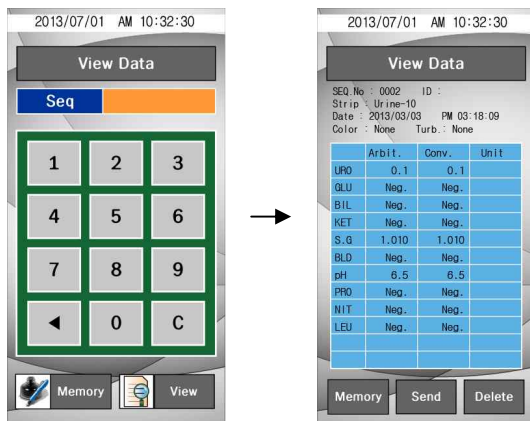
2013/07/01 AM 10:32:30

View Data

Seq

1 2 3
4 5 6
7 8 9
◀ 0 C

Memory View

2013/07/01 AM 10:32:30

View Data

SEQ.No : 0002 ID :
Strip : Urine-10
Date : 2013/03/03 PM 03:18:09
Color : None Turb.: None

| | Arbit. | Conv. | Unit |
|---|---|---|---|
| URO | 0.1 | 0.1 | |
| GLU | Neg. | Neg. | |
| BIL | Neg. | Neg. | |
| KET | Neg. | Neg. | |
| S.G | 1.010 | 1.010 | |
| BLD | Neg. | Neg. | |
| pH | 6.5 | 6.5 | |
| PRO | Neg. | Neg. | |
| NIT | Neg. | Neg. | |
| LEU | Neg. | Neg. | |
| | | | |
| | | | |

Memory Send Delete